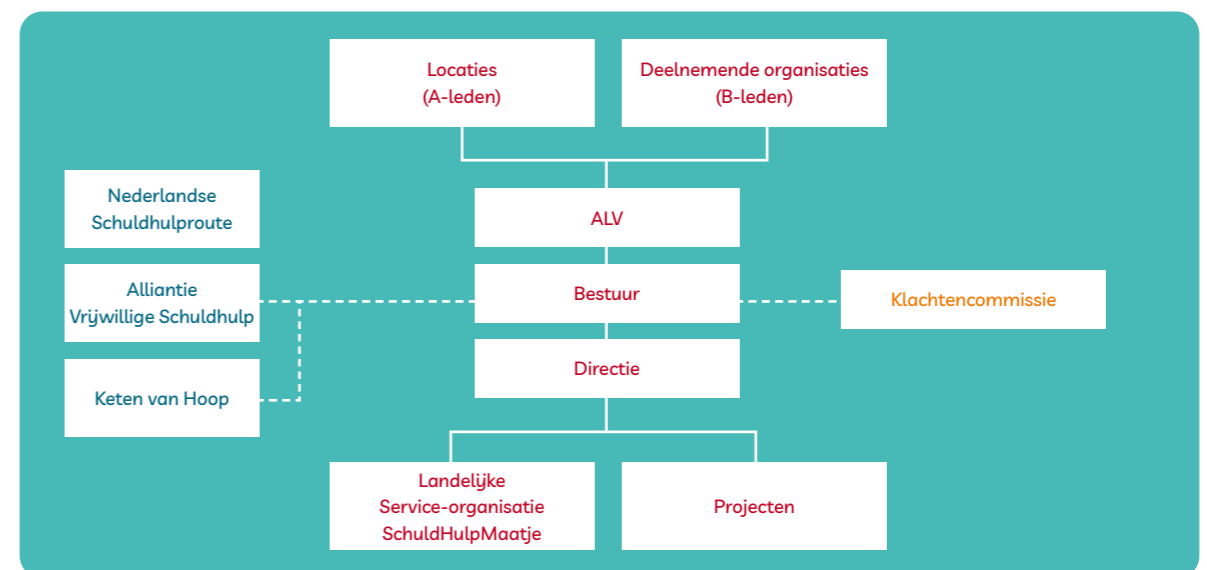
Locaties
(A-leden)

Deelnemende organisaties
(B-leden)

Nederlandse
Schuldhulproute

ALV

Alliantie
Vrijwillige Schuldhulp

Bestuur

Klachtencommissie

Directie

Keten van Hoop

Landelijke
Service-organisatie
SchuldHulpMaatje

Projecten